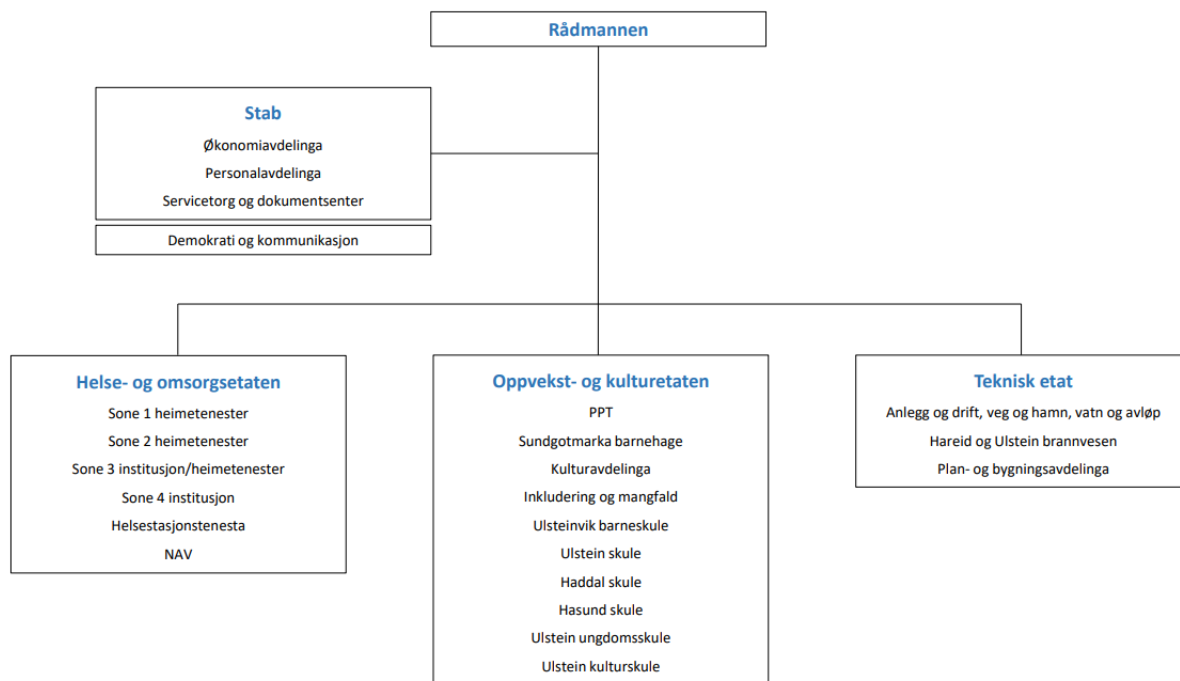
Rådmannen

Stab
Økonomiavdelinga
Personalavdelinga
Servicetorg og dokumentsenter

Demokrati og kommunikasjon

Helse- og omsorgsetaten
Sone 1 heimetenester
Sone 2 heimetenester
Sone 3 institusjon/heimetenester
Sone 4 institusjon
Helsestasjonstenesta
NAV

Oppvekst- og kulturetaten
PPT
Sundgotmarka barnehage
Kulturavdelinga
Inkludering og mangfald
Ulsteinvik barneskule
Ulstein skule
Haddal skule
Hasund skule
Ulstein ungdomsskule
Ulstein kulturskule

Teknisk etat
Anlegg og drift, veg og hamn, vatn og avløp
Hareid og Ulstein brannvesen
Plan- og bygningsavdelinga